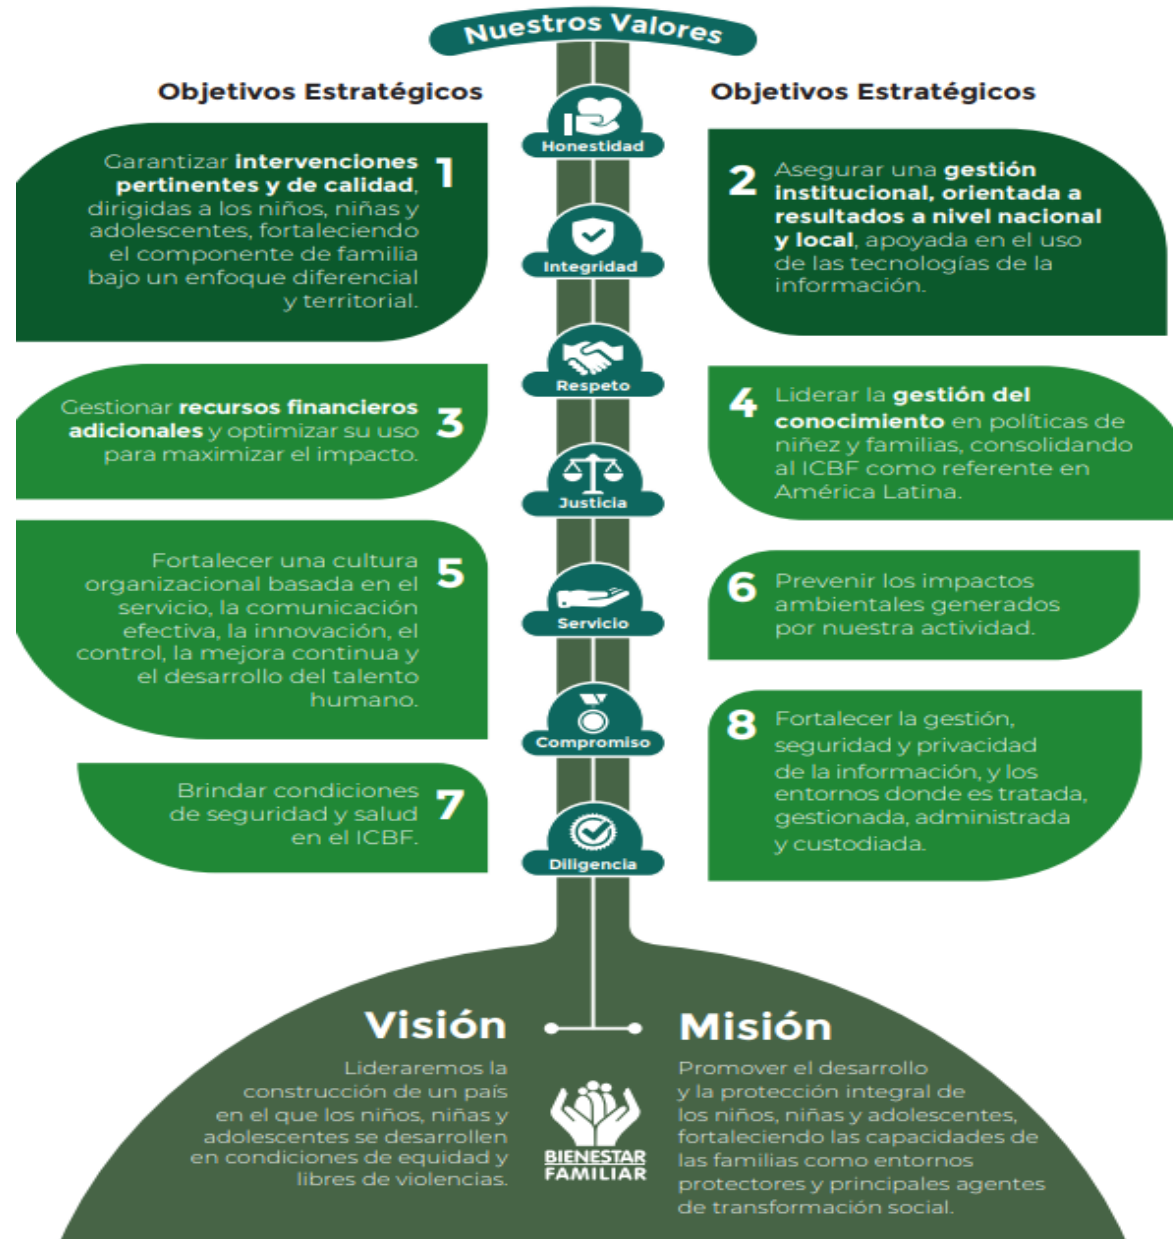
Nuestros Valores

Objetivos Estratégicos

Objetivos Estratégicos

Honestidad

Integridad

Respeto

Justicia

Servicio

Compromiso

Diligencia

1 Garantizar **intervenciones pertinentes y de calidad**, dirigidas a los niños, niñas y adolescentes, fortaleciendo el componente de familia bajo un enfoque diferencial y territorial.

2 Asegurar una **gestión institucional, orientada a resultados a nivel nacional y local**, apoyada en el uso de las tecnologías de la información.

3 Gestionar **recursos financieros adicionales** y optimizar su uso para maximizar el impacto.

4 Liderar la **gestión del conocimiento** en políticas de niñez y familias, consolidando al ICBF como referente en América Latina.

5 Fortalecer una cultura organizacional basada en el servicio, la comunicación efectiva, la innovación, el control, la mejora continua y el desarrollo del talento humano.

6 Prevenir los impactos ambientales generados por nuestra actividad.

7 Brindar condiciones de seguridad y salud en el ICBF.

8 Fortalecer la gestión, seguridad y privacidad de la información, y los entornos donde es tratada, gestionada, administrada y custodiada.

Visión

Lideraremos la construcción de un país en el que los niños, niñas y adolescentes se desarrollen en condiciones de equidad y libres de violencias.

Misión

Promover el desarrollo y la protección integral de los niños, niñas y adolescentes, fortaleciendo las capacidades de las familias como entornos protectores y principales agentes de transformación social.

BIENESTAR FAMILIAR